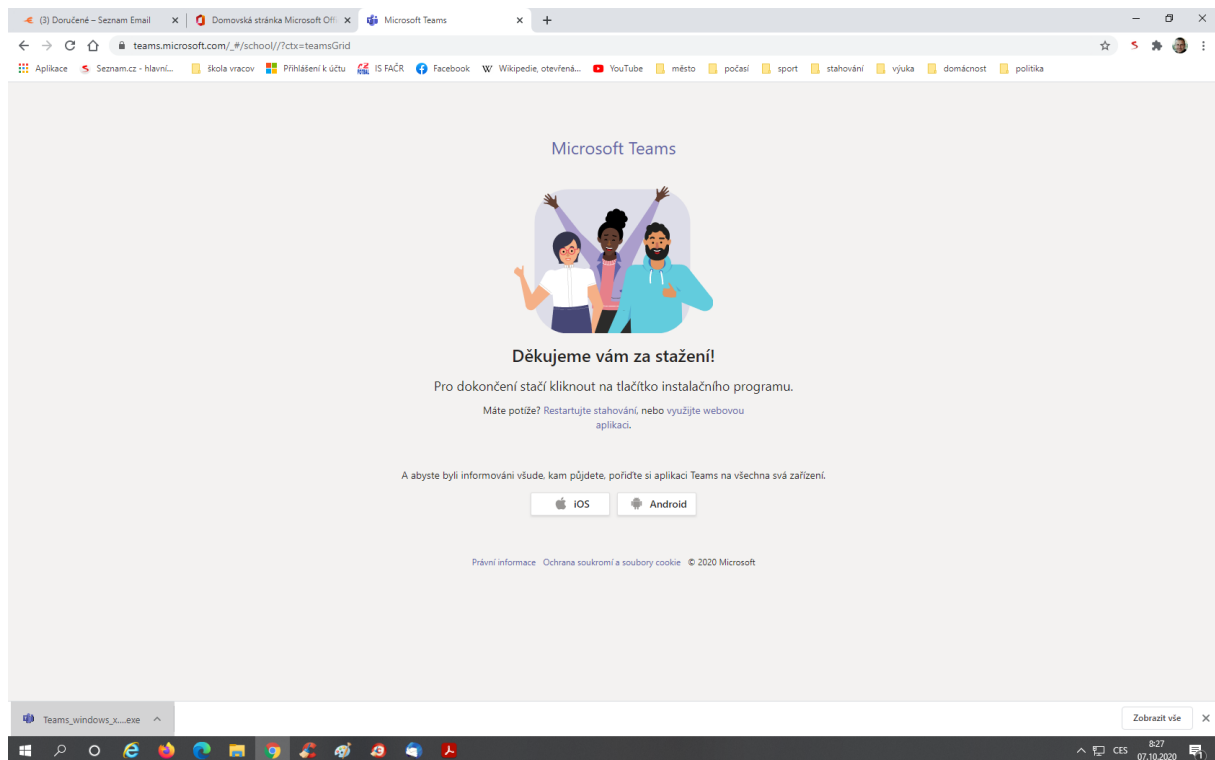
(3) Doručené – Seznam Email ×
Domovská stránka Microsoft Off ×
Microsoft Teams ×
+

teams.microsoft.com/_#/school//?ctx=teamsGrid

Aplikace
Seznam.cz - hlavní...
škola vracov
Přihlášení k účtu
IS FAČR
Facebook
Wikipedie, otevřená...
YouTube
město
počasí
sport
stahování
výuka
domácnost
politika

Microsoft Teams

Děkujeme vám za stažení!

Pro dokončení stačí kliknout na tlačítko instalačního programu.

Máte potíže? Restartujte stahování, nebo využijte webovou aplikaci.

A abyste byli informováni všude, kam půjdete, pořiďte si aplikaci Teams na všechna svá zařízení.

iOS
Android

Právní informace Ochrana soukromí a soubory cookie © 2020 Microsoft

Teams_windows_x....exe

Zobrazit vše

CES 8:27 07.10.2020